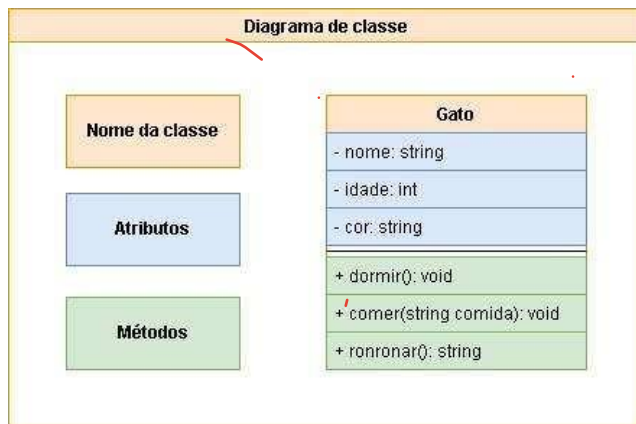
Diagrama de classe

Nome da classe

Atributos

Métodos

| Gato |
|---|
| - nome: string |
| - idade: int |
| - cor: string |
| + dormir(): void |
| + comer(string comida): void |
| + ronronar(): string |